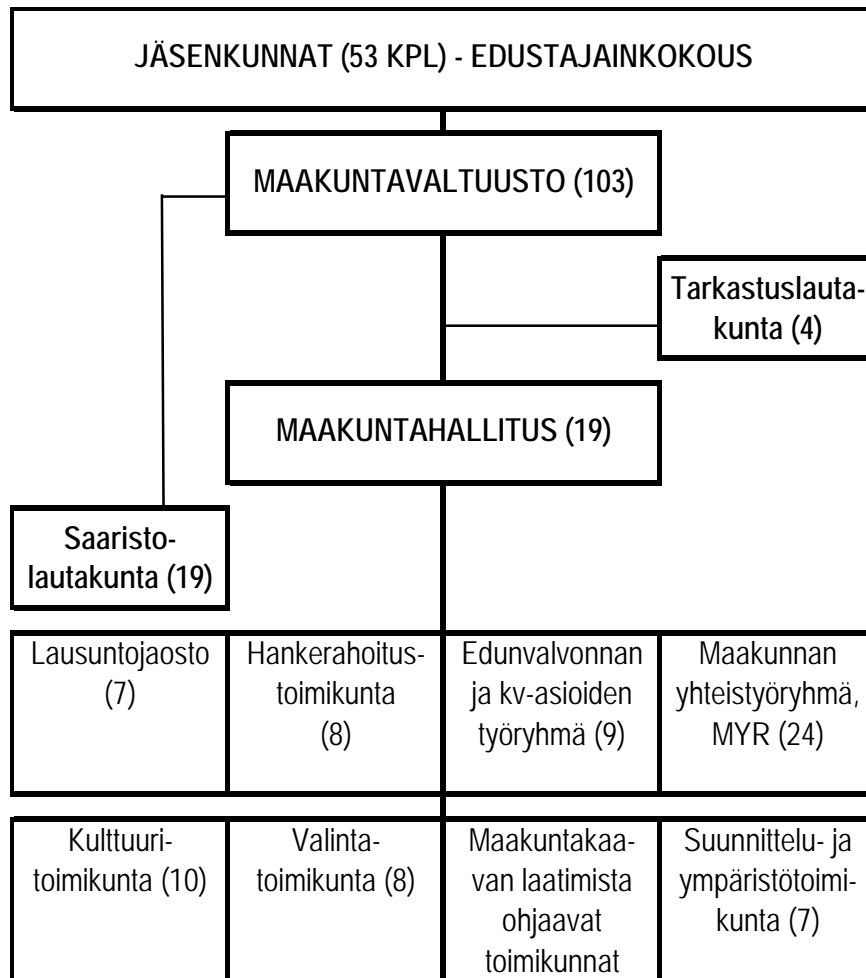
JÄSENKUNNAT (53 KPL) - EDUSTAJAINKOKOUS

MAAKUNTAVALTUUSTO (103)

Tarkastuslautakunta (4)

MAAKUNTAHALLITUS (19)

Saaristolautakunta (19)

| Lausuntojaosto (7) | Hankerahoitustoimikunta (8) | Edunvalvonnan ja kv-asioiden työryhmä (9) | Maakunnan yhteistyöryhmä, MYR (24) |
|---|---|---|---|

| Kulttuuritoimikunta (10) | Valintatoimikunta (8) | Maakuntakaavan laatimista ohjaavat toimikunnat | Suunnittelu- ja ympäristötoimikunta (7) |
|---|---|---|---|